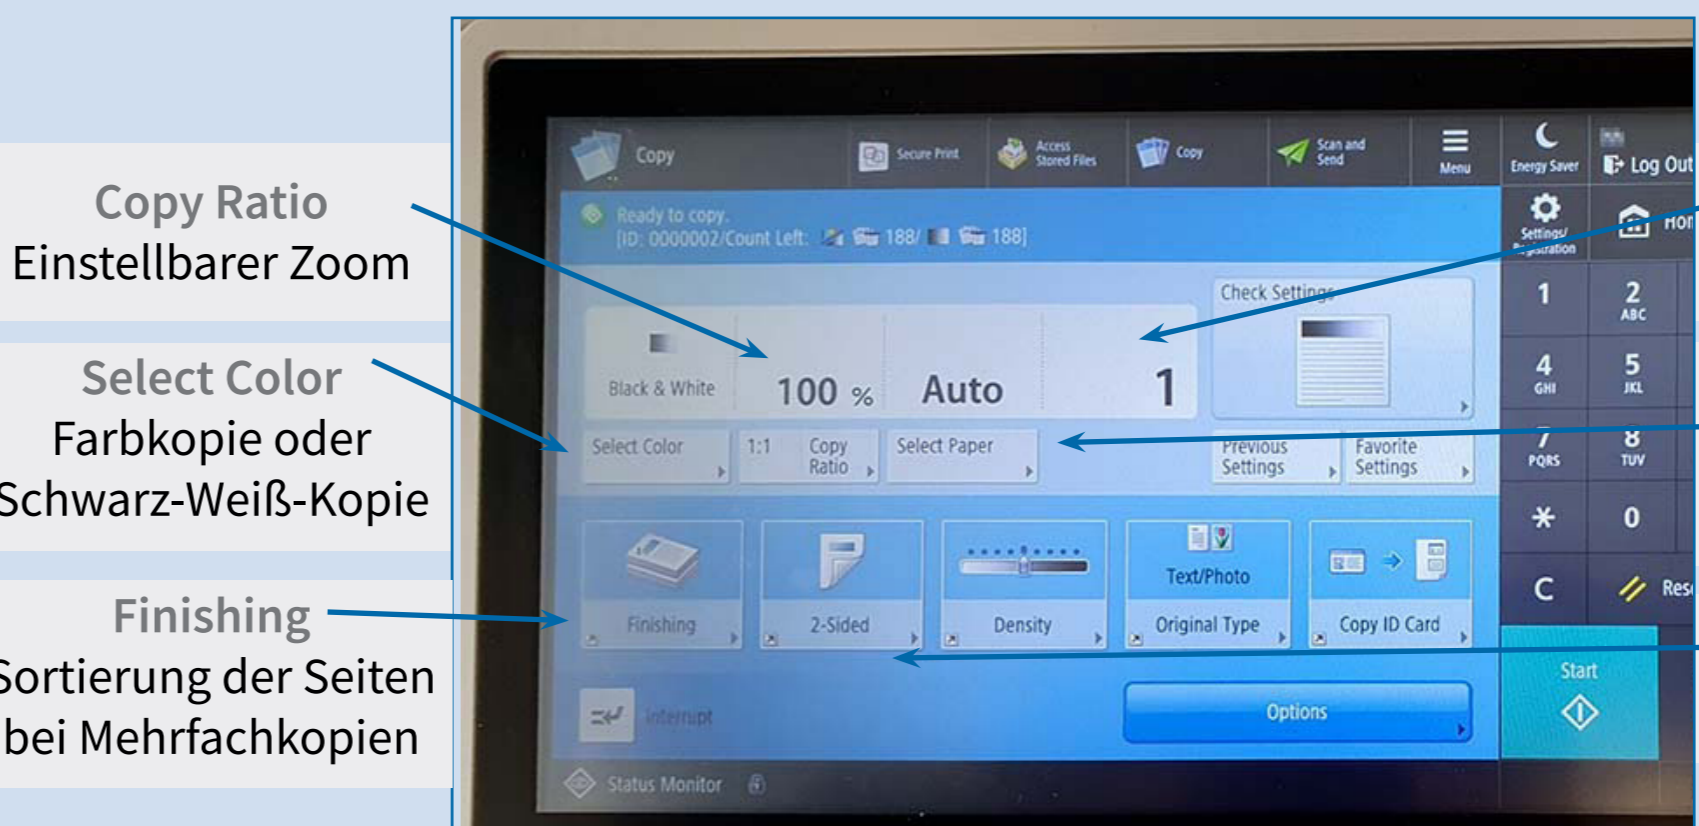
Copy Ratio
Einstellbarer Zoom

Select Color
Farbkopie oder
Schwarz-Weiß-Kopie

Finishing
Sortierung der Seiten
bei Mehrfachkopien

Copy

Secure Print

Access Stored Files

Copy

Scan and Send

Menu

Energy Saver

Log Out

Ready to copy.
[ID: 0000002/Count Left: 188/ 188]

Settings/ Registration

Hom

Black & White

100 %

Auto

1

Check Settings

Select Color

1:1 Copy Ratio

Select Paper

Previous Settings

Favorite Settings

Finishing

2-Sided

Density

Text/Photo
Original Type

Copy ID Card

Interrupt

Options

Status Monitor

1
2 ABC
4 GHI
5 JKL
7 PQRS
8 TUV
*
0
C
Res

Start